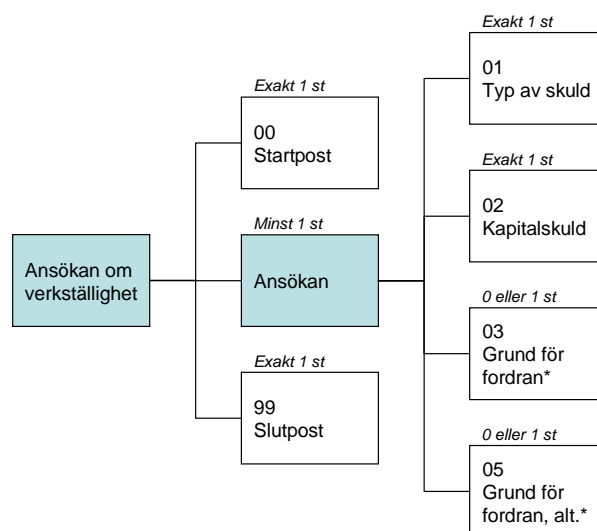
Ansökan om verkställighet

Exakt 1 st

00
Startpost

Minst 1 st

Ansökan

Exakt 1 st

99
Slutpost

Exakt 1 st

01
Typ av skuld

Exakt 1 st

02
Kapitalskuld

0 eller 1 st

03
Grund för fordran*

0 eller 1 st

05
Grund för fordran, alt.*